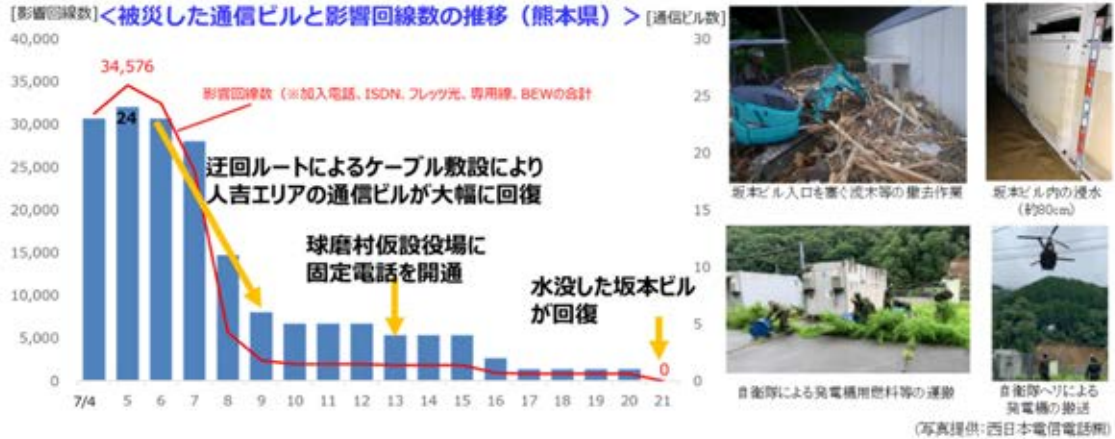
[影響回線数] <被災した通信ビルと影響回線数の推移（熊本県）> [通信ビル数]

40,000
35,000
30,000
25,000
20,000
15,000
10,000
5,000
0

34,576

24

影響回線数（※加入電話、ISDN、フレッツ光、専用線、BEWの合計）

迂回ルートによるケーブル敷設により人吉エリアの通信ビルが大幅に回復

球磨村仮設役場に固定電話を開通

水没した坂本ビルが回復

0

7/4 5 6 7 8 9 10 11 12 13 14 15 16 17 18 19 20 21

30
25
20
15
10
5
0

坂本ビル入口を塞ぐ流木等の撤去作業

坂本ビル内の浸水（約80cm）

自衛隊による発電機用燃料等の運搬

自衛隊ヘリによる発電機の搬送

（写真提供：西日本電信電話㈱）